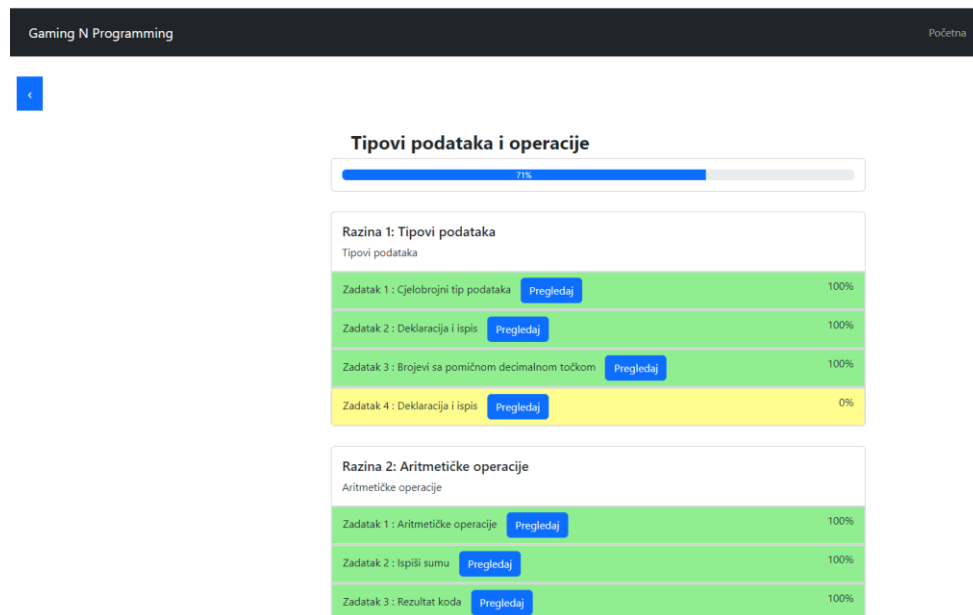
Gaming N Programming

Početna

‹

Tipovi podataka i operacije

71%

Razina 1: Tipovi podataka

Tipovi podataka

Zadatak 1 : Cjelobrojni tip podataka Pregledaj 100%

Zadatak 2 : Deklaracija i ispis Pregledaj 100%

Zadatak 3 : Brojevi sa pomičnom decimalnom točkom Pregledaj 100%

Zadatak 4 : Deklaracija i ispis Pregledaj 0%

Razina 2: Aritmetičke operacije

Aritmetičke operacije

Zadatak 1 : Aritmetičke operacije Pregledaj 100%

Zadatak 2 : Ispiši sumu Pregledaj 100%

Zadatak 3 : Rezultat koda Pregledaj 100%